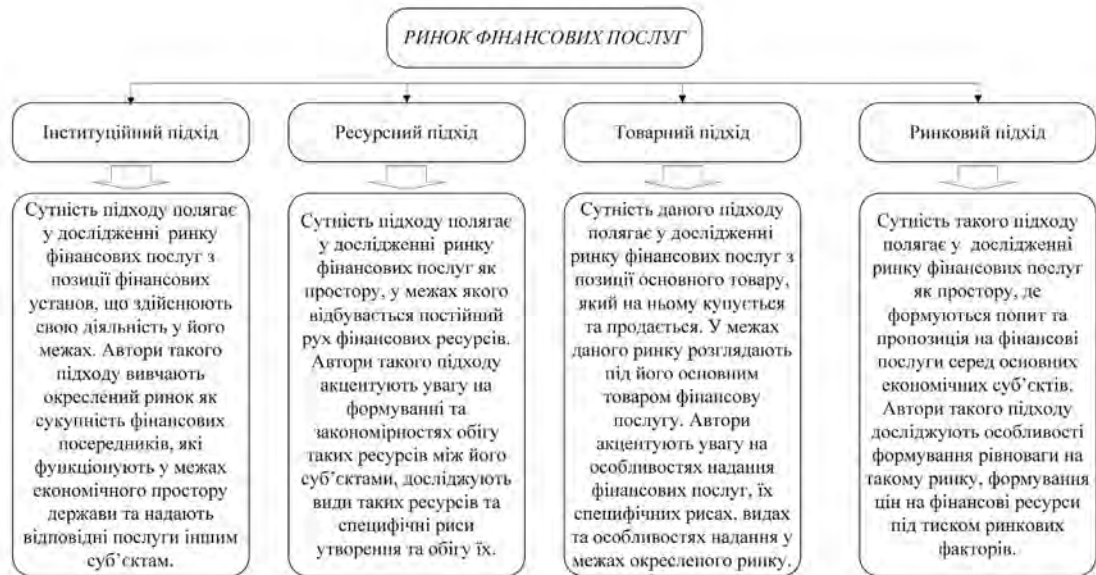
РИНОК ФІНАНСОВИХ ПОСЛУГ

Інституційний підхід

Сутність підходу полягає у дослідженні ринку фінансових послуг з позиції фінансових установ, що здійснюють свою діяльність у його межах. Автори такого підходу вивчають окреслений ринок як сукупність фінансових посередників, які функціонують у межах економічного простору держави та надають відповідні послуги іншим суб'єктам.

Ресурсний підхід

Сутність підходу полягає у дослідженні ринку фінансових послуг як простору, у межах якого відбувається постійний рух фінансових ресурсів. Автори такого підходу акцентують увагу на формуванні та закономірностях обігу таких ресурсів між його суб'єктами, досліджують види таких ресурсів та специфічні риси утворення та обігу їх.

Товарний підхід

Сутність даного підходу полягає у дослідженні ринку фінансових послуг з позиції основного товару, який на ньому купується та продається. У межах даного ринку розглядають під його основним товаром фінансову послугу. Автори акцентують увагу на особливостях надання фінансових послуг, їх специфічних рисах, видах та особливостях надання у межах окресленого ринку.

Ринковий підхід

Сутність такого підходу полягає у дослідженні ринку фінансових послуг як простору, де формуються попит та пропозиція на фінансові послуги серед основних економічних суб'єктів. Автори такого підходу досліджують особливості формування рівноваги на такому ринку, формування цін на фінансові ресурси під тиском ринкових факторів.